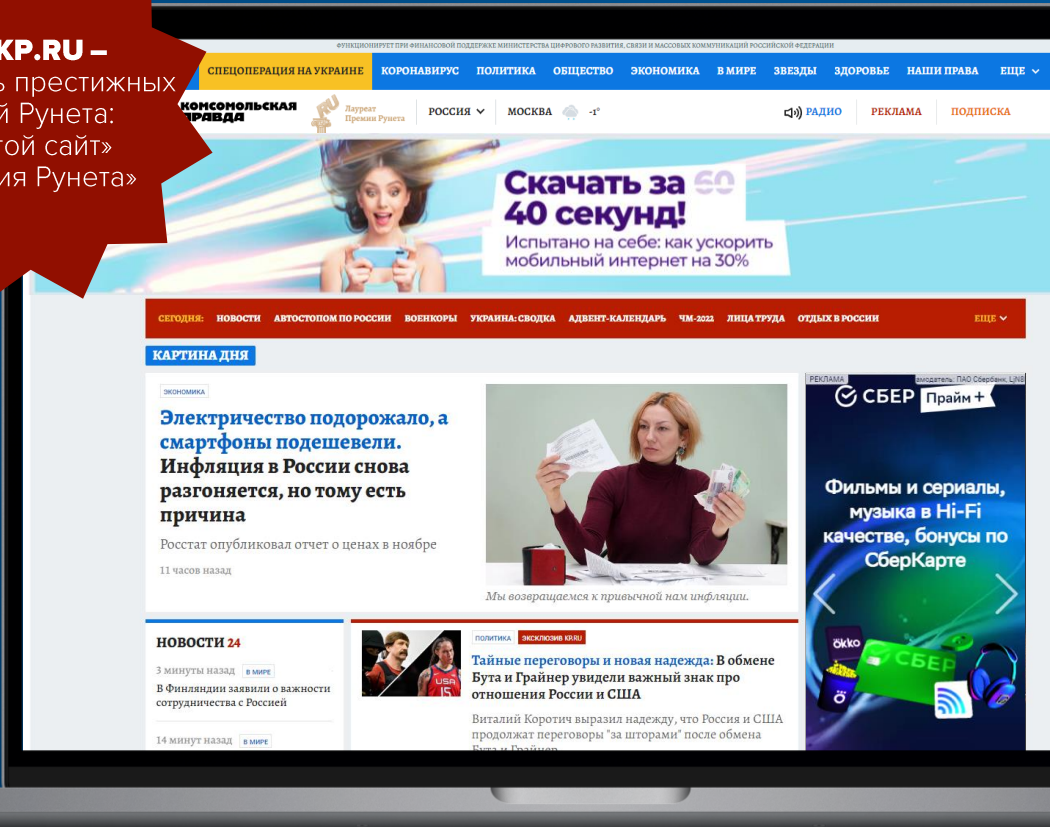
KP.RU –
ь престижных
й Рунета:
той сайт»
ия Рунета»

ФУНКЦИОНИРУЕТ ПРИ ФИНАНСОВОЙ ПОДДЕРЖКЕ МИНИСТЕРСТВА ЦИФРОВОГО РАЗВИТИЯ, СВЯЗИ И МАССОВЫХ КОММУНИКАЦИЙ РОССИЙСКОЙ ФЕДЕРАЦИИ

СПЕЦОПЕРАЦИЯ НА УКРАИНЕ КОРОНАВИРУС ПОЛИТИКА ОБЩЕСТВО ЭКОНОМИКА В МИРЕ ЗВЕЗДЫ ЗДОРОВЬЕ НАШИ ПРАВА ЕЩЕ

КОМСОМОЛЬСКАЯ ПРАВДА Лауреат Премии Рунета РОССИЯ МОСКВА -1° РАДИО РЕКЛАМА ПОДПИСКА

Скачать за 60 40 секунд!
Испытано на себе: как ускорить мобильный интернет на 30%

СЕГОДНЯ: НОВОСТИ АВТОСТОПОМ ПО РОССИИ ВОЕНКОРЫ УКРАИНА: СВОДКА АДВЕНТ-КАЛЕНДАРЬ ЧМ-2022 ЛИЦА ТРУДА ОТДЫХ В РОССИИ ЕЩЕ

КАРТИНА ДНЯ

ЭКОНОМИКА

Электричество подорожало, а смартфоны подешевели. Инфляция в России снова разгоняется, но тому есть причина

Росстат опубликовал отчет о ценах в ноябре

11 часов назад

Мы возвращаемся к привычной нам инфляции.

РЕКЛАМА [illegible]амодатель: ПАО Сбербанк, L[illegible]

СБЕР Прайм +

Фильмы и сериалы, музыка в Hi-Fi качестве, бонусы по СберКарте

okko СБЕР

НОВОСТИ 24

3 минуты назад В МИРЕ
В Финляндии заявили о важности сотрудничества с Россией

14 минут назад В МИРЕ

ПОЛИТИКА ЭКСКЛЮЗИВ KP.RU

Тайные переговоры и новая надежда: В обмене Бута и Грайнер увидели важный знак про отношения России и США

Виталий Коротич выразил надежду, что Россия и США продолжат переговоры "за шторами" после обмена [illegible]